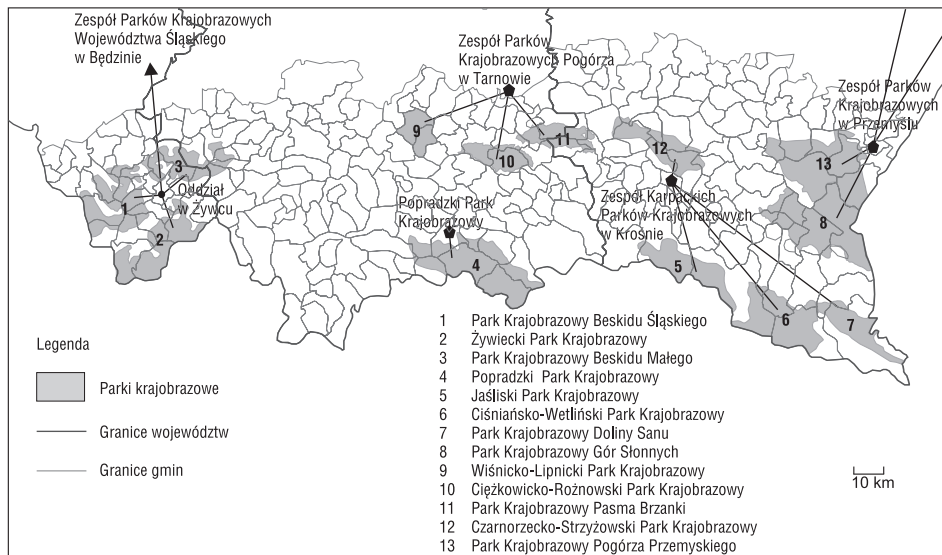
Zespół Parków Krajobrazowych Województwa Śląskiego w Będzinie

Zespół Parków Krajobrazowych Pogórza w Tarnowie

Zespół Parków Krajobrazowych w Przemyślu

Oddział w Żywcu

Popradzki Park Krajobrazowy

Zespół Karpackich Parków Krajobrazowych w Krośnie

1
2
3
4
5
6
7
8
9
10
11
12
13

Legenda

Parki krajobrazowe

Granice województw

Granice gmin

1 Park Krajobrazowy Beskidu Śląskiego
2 Żywiecki Park Krajobrazowy
3 Park Krajobrazowy Beskidu Małego
4 Popradzki Park Krajobrazowy
5 Jaśliski Park Krajobrazowy
6 Ciśniańsko-Wetliński Park Krajobrazowy
7 Park Krajobrazowy Doliny Sanu
8 Park Krajobrazowy Gór Słonnych
9 Wiśnicko-Lipnicki Park Krajobrazowy
10 Ciężkowicko-Rożnowski Park Krajobrazowy
11 Park Krajobrazowy Pasma Brzanki
12 Czarnorzecko-Strzyżowski Park Krajobrazowy
13 Park Krajobrazowy Pogórza Przemyskiego

10 km